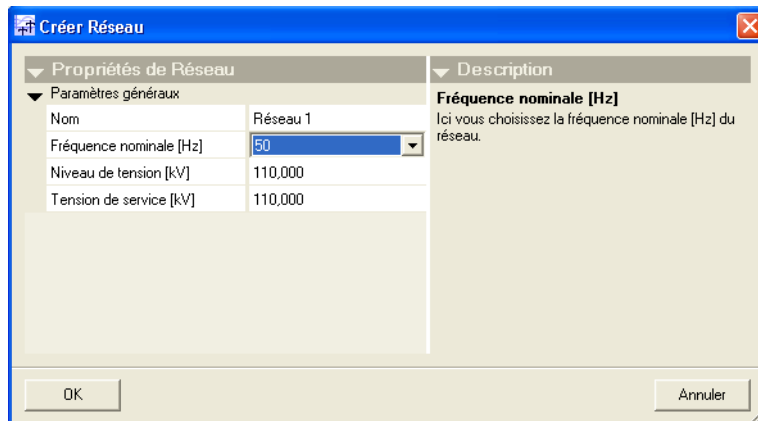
Créer Réseau

Propriétés de Réseau

Paramètres généraux

| Nom | Réseau 1 |
|---|---|
| Fréquence nominale [Hz] | 50 |
| Niveau de tension [kV] | 110,000 |
| Tension de service [kV] | 110,000 |

Description

Fréquence nominale [Hz]

Ici vous choisissez la fréquence nominale [Hz] du réseau.

OK

Annuler